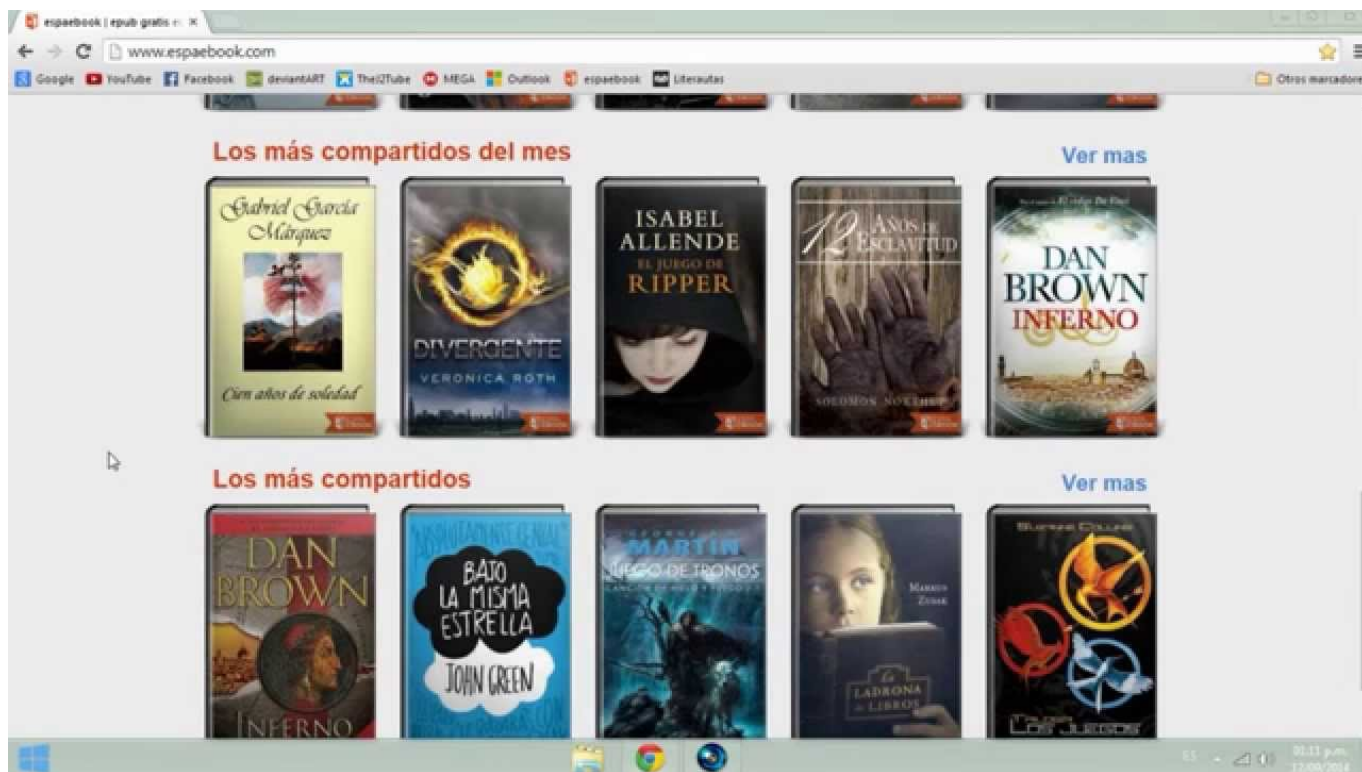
espaebook | epub gratis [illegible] ×

www.espaebook.com

Google YouTube Facebook deviantART The|2Tube MEGA Outlook espaebook Literautas

Otros marcadores

Los más compartidos del mes

Ver mas

Gabriel García Márquez

Cien años de soledad

DIVERGENTE

VERONICA ROTH

ISABEL ALLENDE

EL JUEGO DE RIPPER

12 AÑOS DE ESCLAVITUD

SOLOMON NORTHUP

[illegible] El código Da Vinci

DAN BROWN

INFERNO

Los más compartidos

Ver mas

DAN BROWN

INFERNO

BAJO LA MISMA ESTRELLA

JOHN GREEN

MARTIN

JUEGO DE TRONOS

MARKUS ZUSAK

La LADRONA de LIBROS

SUZANNE COLLINS

LOS JUEGOS

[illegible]